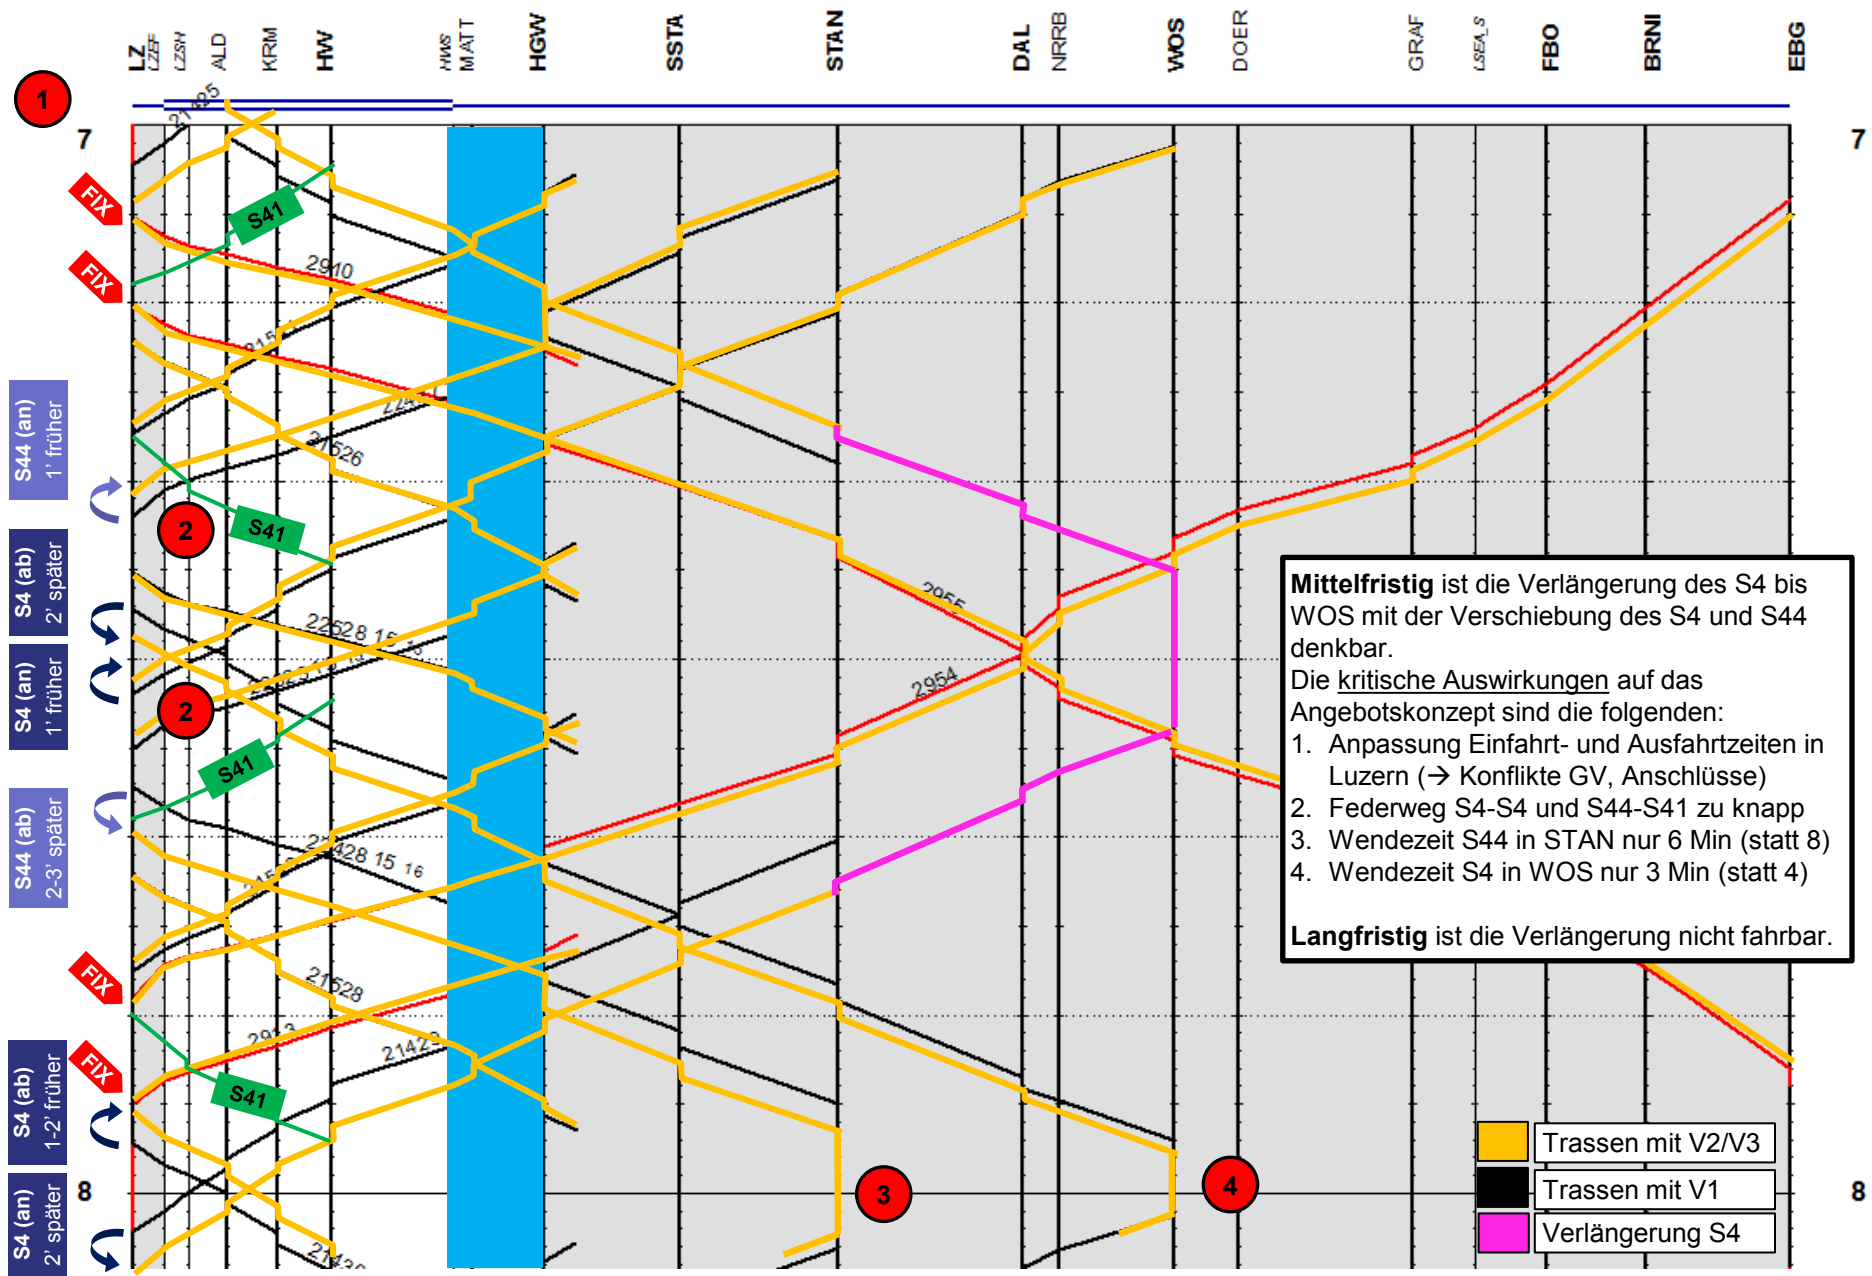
LZ
LZEF
LZSH
ALD
KRM
HW
HWS
MATT
HGW
SSTA
STAN
DAL
NRRB
WOS
DOER
GRAF
LSEA_S
FBO
BRNI
EBG

1
7
7
FIX
FIX
S41
2910
21526
S44 (an) 1' früher
2
S41
S4 (ab) 2' später
22528 15
S4 (an) 1' früher
2
S41
2954
2955
S44 (ab) 2-3' später
21428 15 16
FIX
21628
FIX
S41
2913
21427
S4 (ab) 1-2' früher
S4 (an) 2' später
8
3
4
8

**Mittelfristig** ist die Verlängerung des S4 bis WOS mit der Verschiebung des S4 und S44 denkbar.
Die kritische Auswirkungen auf das Angebotskonzept sind die folgenden:
1. Anpassung Einfahrt- und Ausfahrtzeiten in Luzern (→ Konflikte GV, Anschlüsse)
2. Federweg S4-S4 und S44-S41 zu knapp
3. Wendezeit S44 in STAN nur 6 Min (statt 8)
4. Wendezeit S4 in WOS nur 3 Min (statt 4)

**Langfristig** ist die Verlängerung nicht fahrbar.

Trassen mit V2/V3
Trassen mit V1
Verlängerung S4